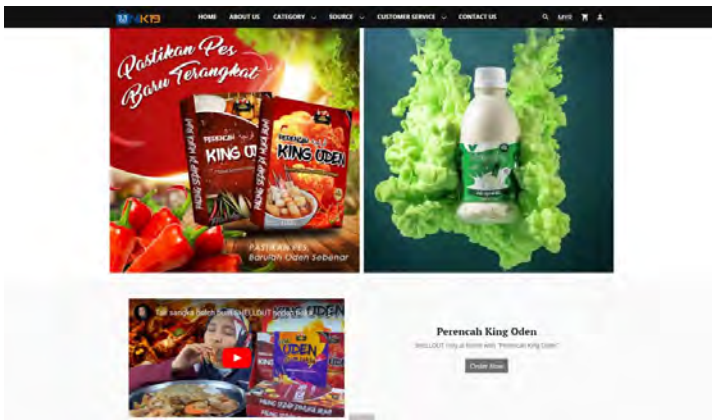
MK13 HOME ABOUT US CATEGORY SOURCE CUSTOMER SERVICE CONTACT US MYR

Pastikan Pes Baru Terangkat

PERENCAH KING ODEN

PERENCAH KING ODEN

PASTIKAN PES Barulah Oden Sebenar

Tak sangka batch buat SELLOUT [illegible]

ODEN

KING ODEN

Perencah King Oden

SELLOUT only at home with "Perencah King Oden"

Order Now